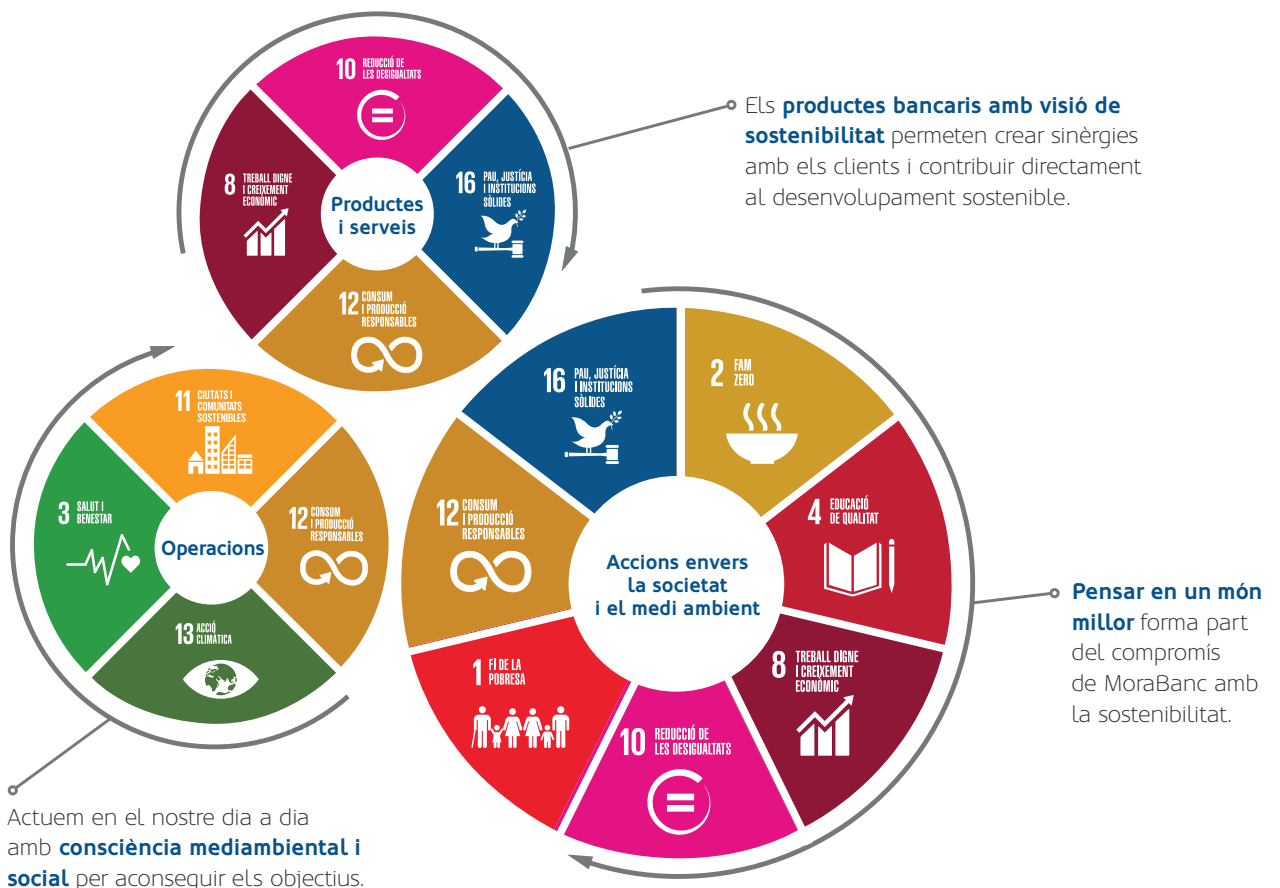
10 REDUCCIÓ DE LES DESIGUALTATS

8 TREBALL DIGNE I CREIXEMENT ECONÒMIC

Productes i serveis

16 PAU, JUSTÍCIA I INSTITUCIONS SÒLIDES

12 CONSUM I PRODUCCIÓ RESPONSABLES

Els **productes bancaris amb visió de sostenibilitat** permeten crear sinèrgies amb els clients i contribuir directament al desenvolupament sostenible.

11 CIUTATS I COMUNITATS SOSTENIBLES

3 SALUT I BENESTAR

Operacions

12 CONSUM I PRODUCCIÓ RESPONSABLES

13 ACCIÓ CLIMÀTICA

16 PAU, JUSTÍCIA I INSTITUCIONS SÒLIDES

2 FAM ZERO

12 CONSUM I PRODUCCIÓ RESPONSABLES

Accions envers la societat i el medi ambient

4 EDUCACIÓ DE QUALITAT

1 FI DE LA POBRESA

8 TREBALL DIGNE I CREIXEMENT ECONÒMIC

10 REDUCCIÓ DE LES DESIGUALTATS

**Pensar en un món millor** forma part del compromís de MoraBanc amb la sostenibilitat.

Actuem en el nostre dia a dia amb **consciència mediambiental i social** per aconseguir els objectius.